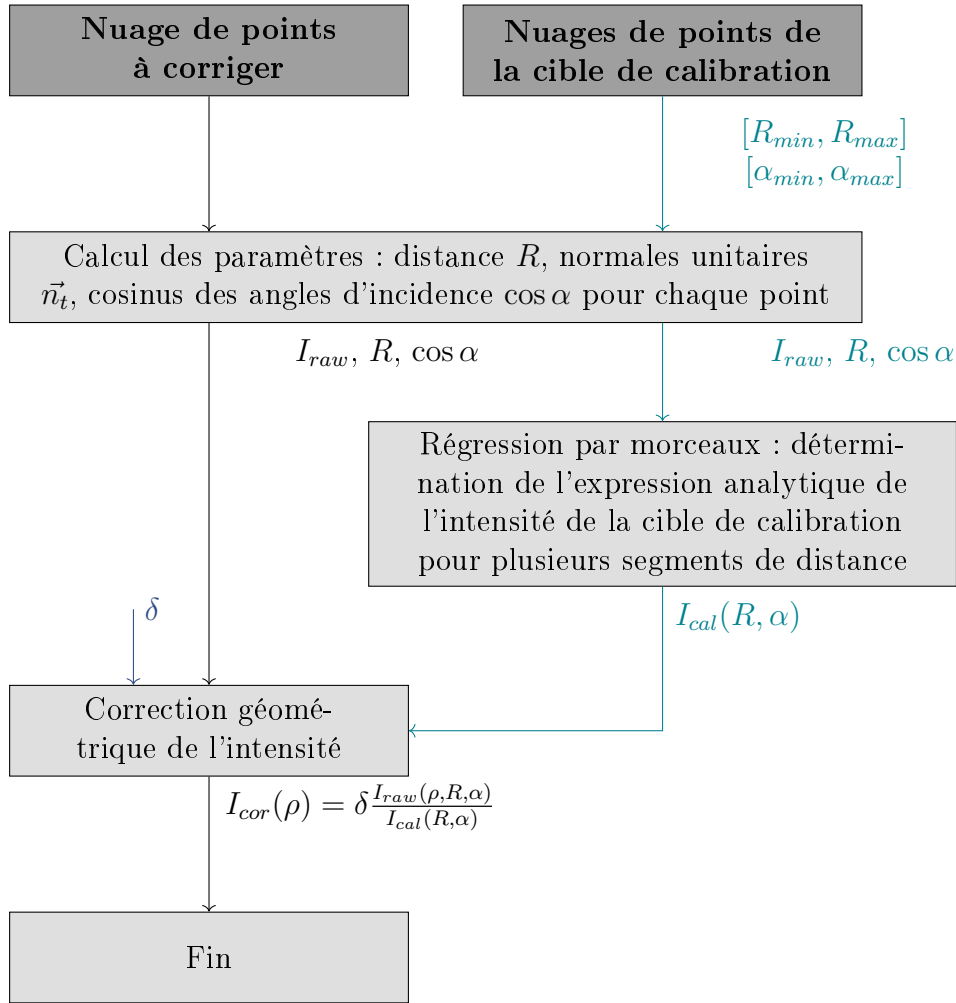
Nuage de points à corriger

Nuages de points de la cible de calibration

$[R_{min}, R_{max}]$
$[\alpha_{min}, \alpha_{max}]$

Calcul des paramètres : distance $R$, normales unitaires $\vec{n_t}$, cosinus des angles d'incidence $\cos\alpha$ pour chaque point

$I_{raw}$, $R$, $\cos\alpha$

$I_{raw}$, $R$, $\cos\alpha$

Régression par morceaux : détermination de l'expression analytique de l'intensité de la cible de calibration pour plusieurs segments de distance

$\delta$

$I_{cal}(R, \alpha)$

Correction géométrique de l'intensité

$I_{cor}(\rho) = \delta\frac{I_{raw}(\rho,R,\alpha)}{I_{cal}(R,\alpha)}$

Fin